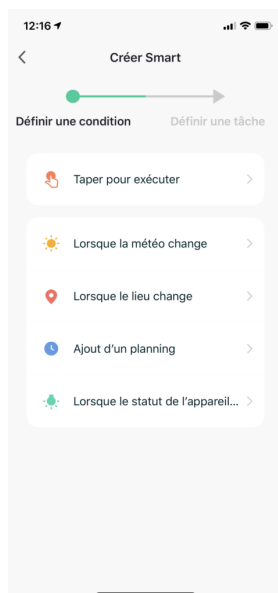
12:16

<

Créer Smart

Définir une condition

Définir une tâche

Taper pour exécuter >

Lorsque la météo change >

Lorsque le lieu change >

Ajout d'un planning >

Lorsque le statut de l'appareil... >